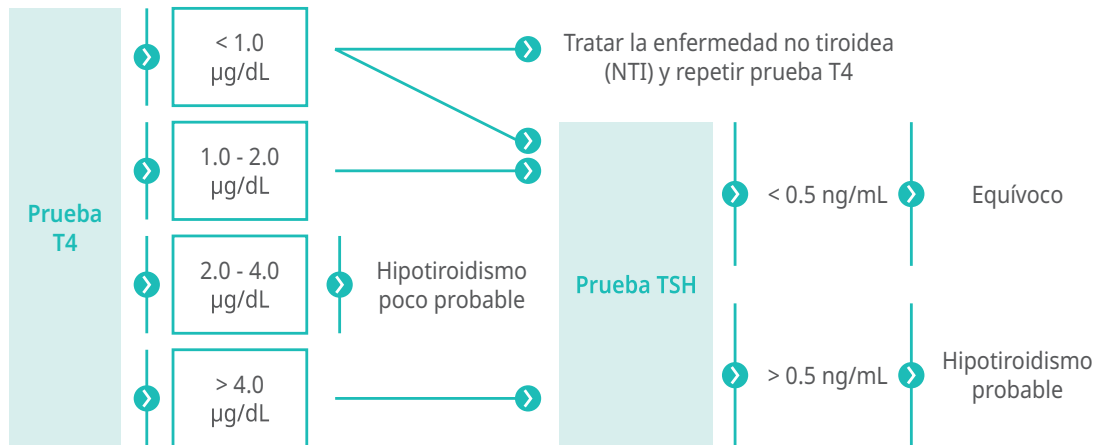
Prueba T4

< 1.0 μg/dL

1.0 - 2.0 μg/dL

2.0 - 4.0 μg/dL

> 4.0 μg/dL

Tratar la enfermedad no tiroidea (NTI) y repetir prueba T4

Hipotiroidismo poco probable

Prueba TSH

< 0.5 ng/mL

Equívoco

> 0.5 ng/mL

Hipotiroidismo probable